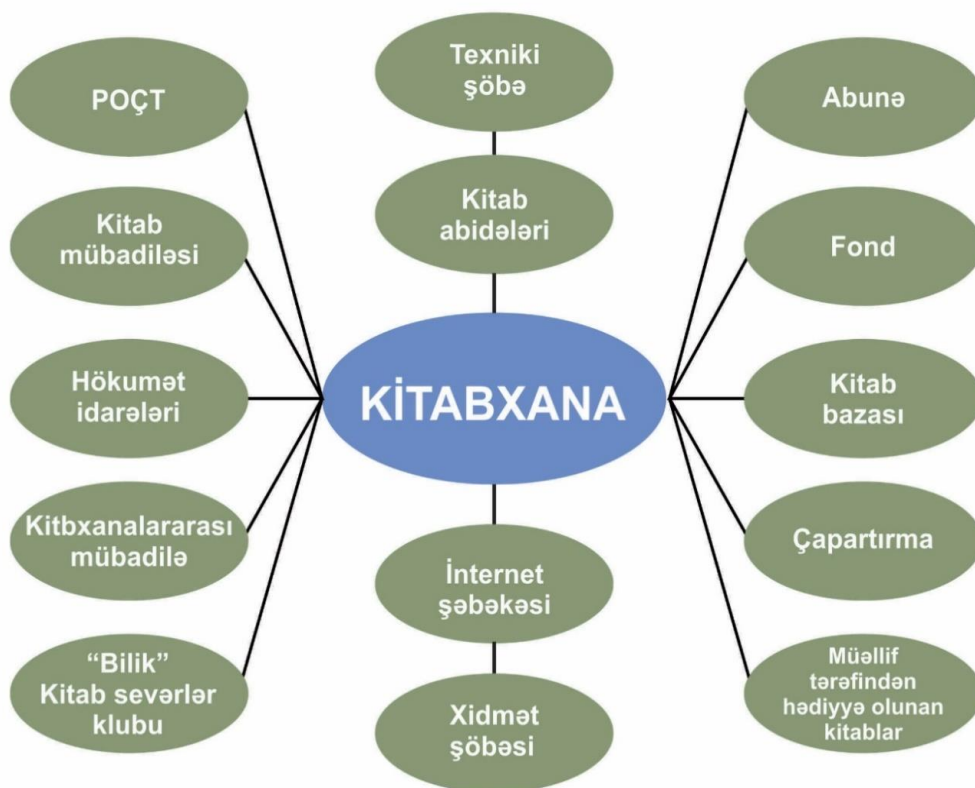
POÇT

Kitab mübadiləsi

Hökumət idarələri

Kitbxanalararası mübadilə

"Bilik" Kitab sevərlər klubu

Texniki şöbə

Kitab abidələri

KİTABXANA

İnternet şəbəkəsi

Xidmət şöbəsi

Abunə

Fond

Kitab bazası

Çapartırma

Müəllif tərəfindən hədiyyə olunan kitablar